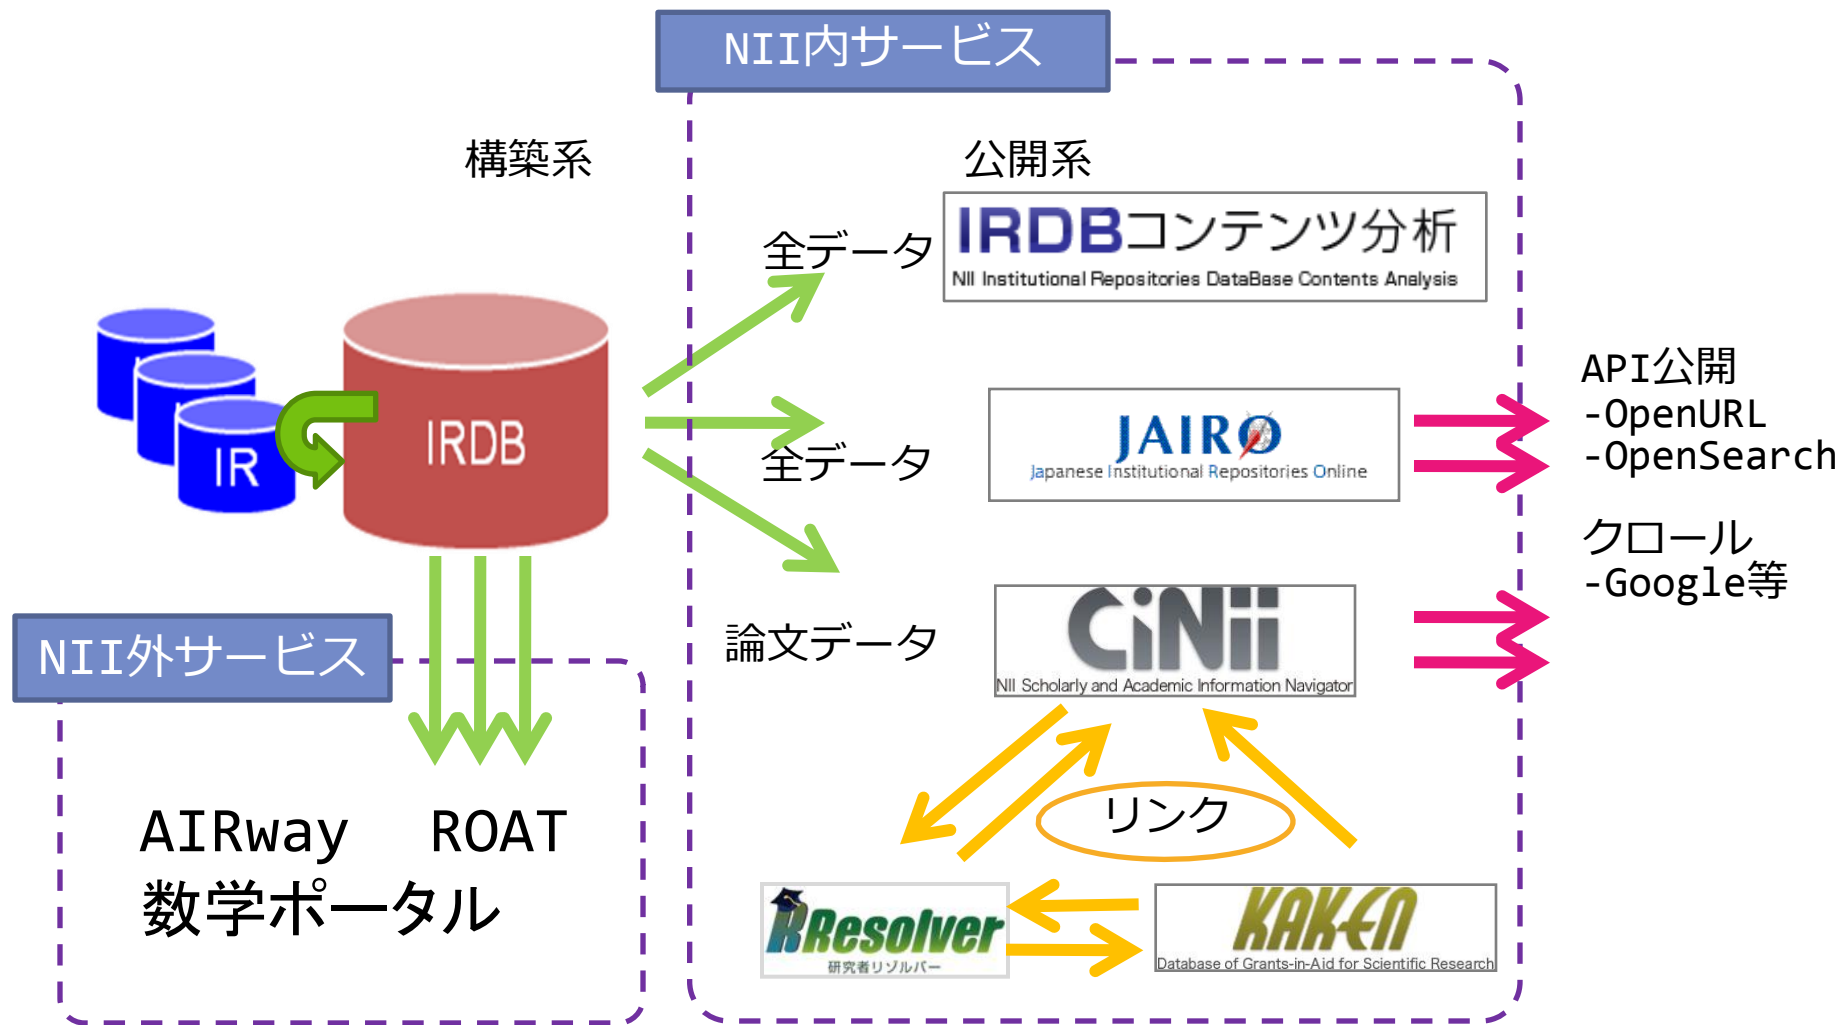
NII内サービス

構築系

公開系

IR

IRDB

全データ

IRDBコンテンツ分析
NII Institutional Repositories DataBase Contents Analysis

全データ

JAIRO
Japanese Institutional Repositories Online

API公開
-OpenURL
-OpenSearch

クロール
-Google等

論文データ

CiNii
NII Scholarly and Academic Information Navigator

NII外サービス

AIRway ROAT
数学ポータル

リンク

ReaD&Resolver
研究者リゾルバー

KAKEN
Database of Grants-in-Aid for Scientific Research